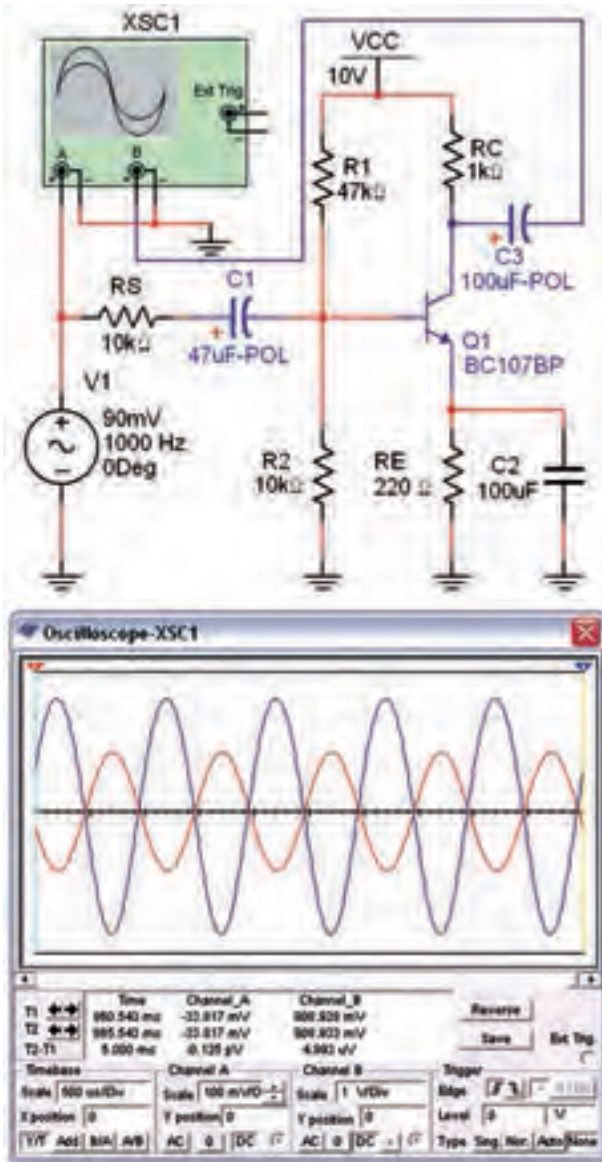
XSC1
Ext Trig
A
B
VCC
10V
R1
47kΩ
RC
1kΩ
C3
100uF-POL
RS
10kΩ
C1
47uF-POL
Q1
BC107BP
V1
90mV
1000 Hz
0Deg
R2
10kΩ
RE
220 Ω
C2
100uF

Oscilloscope-XSC1

| | Time | Channel_A | Channel_B |
|---|---|---|---|
| T1 | 980.540 ms | -33.817 mV | 900.928 mV |
| T2 | 985.540 ms | -33.817 mV | 900.933 mV |
| T2-T1 | 5.000 ms | -9.125 µV | 4.993 uV |

Reverse
Save
Ext Trig

Timebase
Scale 500 us/Div
X position 0
Y/T Add B/A A/B

Channel A
Scale 100 mV/Div
Y position 0
AC 0 DC

Channel B
Scale 1 V/Div
Y position 0
AC 0 DC

Trigger
Edge
Level 0 V
Type Sing. Nor. Auto None